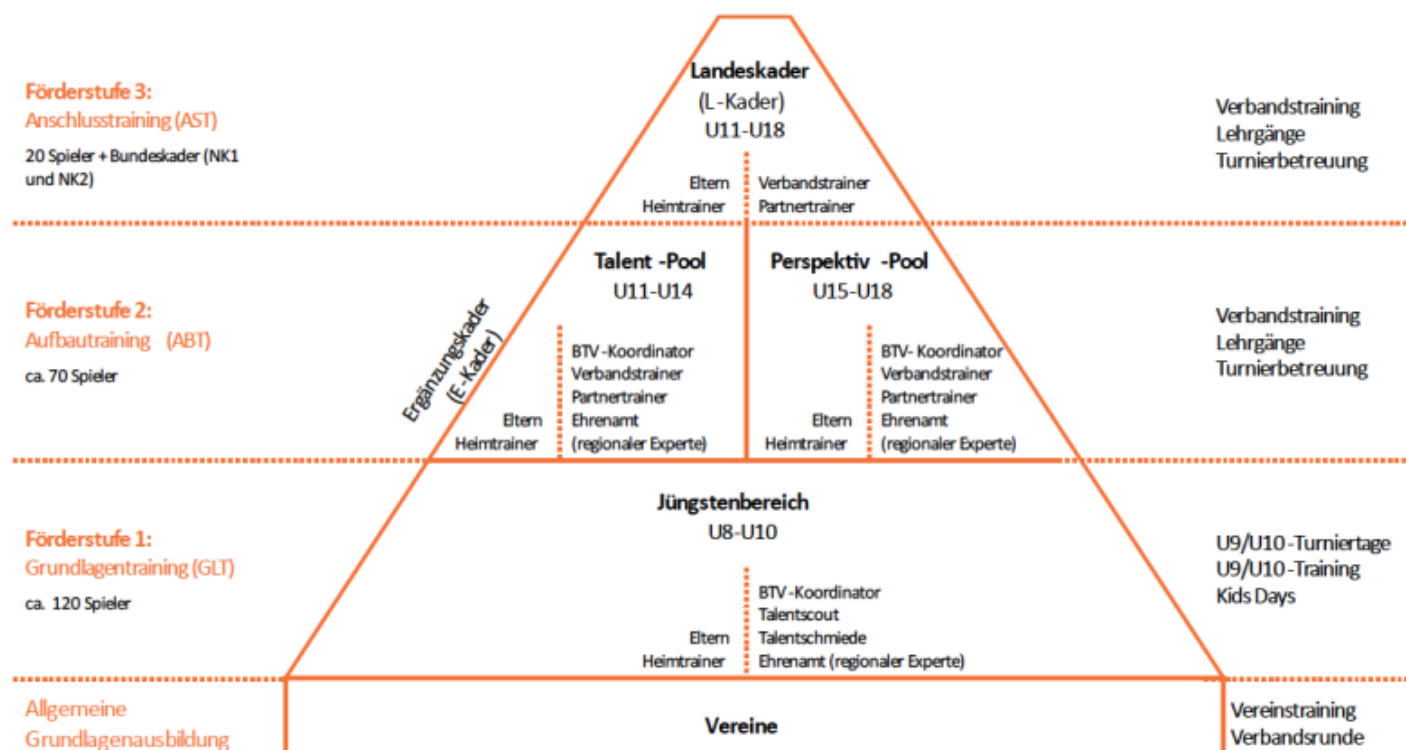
Förderstufe 3:
Anschlusstraining (AST)
20 Spieler + Bundeskader (NK1 und NK2)

Landeskader
(L-Kader)
U11-U18

Eltern
Heimtrainer

Verbandstrainer
Partnertrainer

Verbandstraining
Lehrgänge
Turnierbetreuung

Förderstufe 2:
Aufbautraining (ABT)
ca. 70 Spieler

Ergänzungskader
(E-Kader)

Talent -Pool
U11-U14

Eltern
Heimtrainer

BTV-Koordinator
Verbandstrainer
Partnertrainer
Ehrenamt
(regionaler Experte)

Perspektiv -Pool
U15-U18

Eltern
Heimtrainer

BTV- Koordinator
Verbandstrainer
Partnertrainer
Ehrenamt
(regionaler Experte)

Verbandstraining
Lehrgänge
Turnierbetreuung

Förderstufe 1:
Grundlagentraining (GLT)
ca. 120 Spieler

Jüngstenbereich
U8-U10

Eltern
Heimtrainer

BTV-Koordinator
Talentscout
Talentschmiede
Ehrenamt (regionaler Experte)

U9/U10-Turniertage
U9/U10-Training
Kids Days

Allgemeine
Grundlagenausbildung

Vereine

Vereinstraining
Verbandsrunde